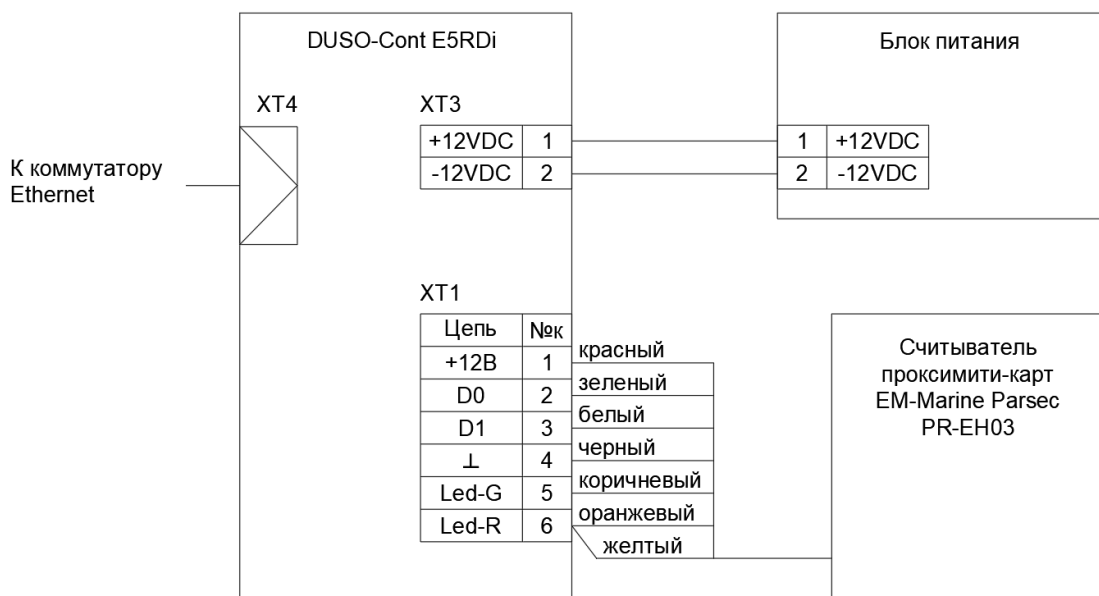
DUSO-Cont E5RDi

Блок питания

XT4

XT3

| +12VDC | 1 |
|---|---|
| -12VDC | 2 |

| 1 | +12VDC |
|---|---|
| 2 | -12VDC |

К коммутатору Ethernet

XT1

| Цепь | №к |
|---|---|
| +12В | 1 |
| D0 | 2 |
| D1 | 3 |
| ⊥ | 4 |
| Led-G | 5 |
| Led-R | 6 |

красный
зеленый
белый
черный
коричневый
оранжевый
желтый

Считыватель проксимити-карт EM-Marine Parsec PR-EH03